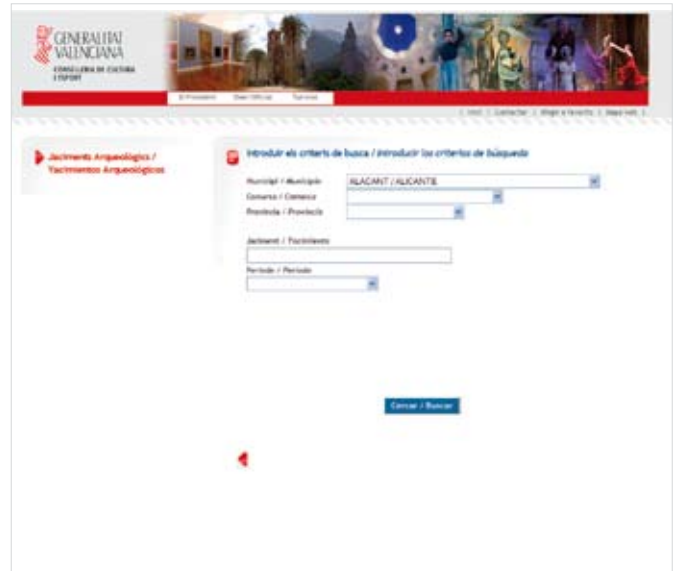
GENERALITAT VALENCIANA
CONSELLERIA DE CULTURA I ESPORT

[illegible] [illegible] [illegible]

| Inici | Contactar | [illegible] | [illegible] |

Jaciments Arqueològics / Yacimientos Arqueológicos

Introduir els criteris de busca / Introducir los criterios de búsqueda

Municipi / Municipio ALACANT / ALICANTE
Comarca / Comarca
Província / Provincia

Jaciment / Yacimiento

Període / Periodo

Cercar / Buscar